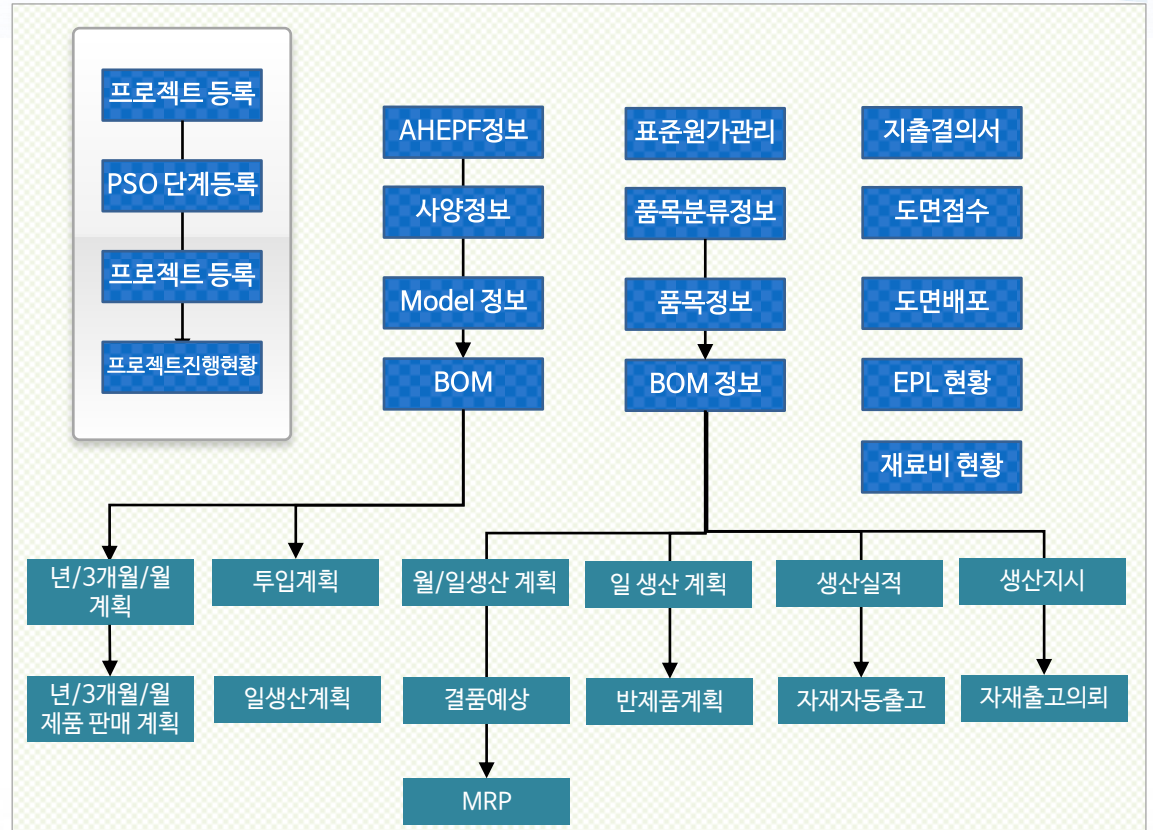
프로젝트 등록
PSO 단계등록
프로젝트 등록
프로젝트진행현황

AHEPF정보
사양정보
Model 정보
BOM

표준원가관리
품목분류정보
품목정보
BOM 정보

지출결의서
도면접수
도면배포
EPL 현황
재료비 현황

년/3개월/월 계획
년/3개월/월 제품 판매 계획

투입계획
일생산계획

월/일생산 계획
결품예상
MRP

일 생산 계획
반제품계획

생산실적
자재자동출고

생산지시
자재출고의뢰